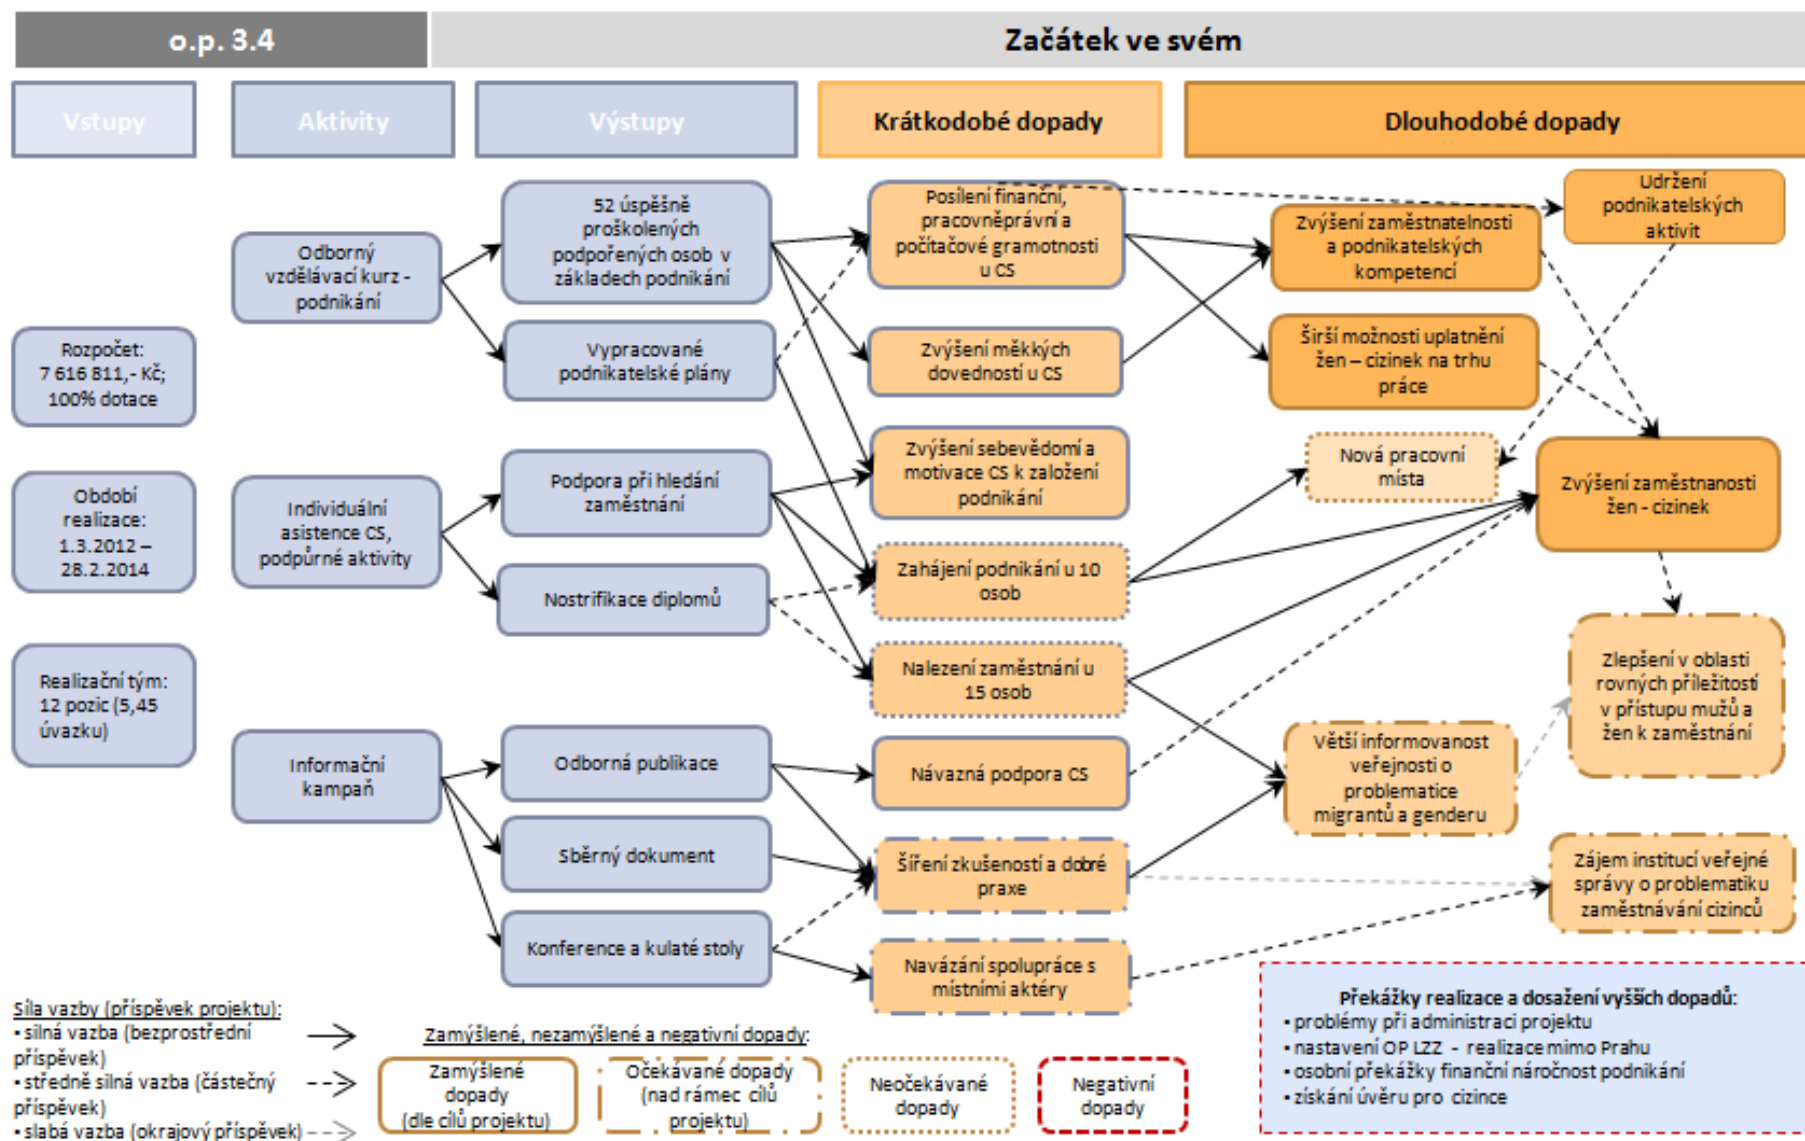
o.p. 3.4

Začátek ve svém

Vstupy

Aktivity

Výstupy

Krátkodobé dopady

Dlouhodobé dopady

Rozpočet: 7 616 811,- Kč; 100% dotace

Období realizace: 1.3.2012 – 28.2.2014

Realizační tým: 12 pozic (5,45 úvazku)

Odborný vzdělávací kurz - podnikání

Individuální asistence CS, podpůrné aktivity

Informační kampaň

52 úspěšně proškolených podpořených osob v základech podnikání

Vypracované podnikatelské plány

Podpora při hledání zaměstnání

Nostrifikace diplomů

Odborná publikace

Sběrný dokument

Konference a kulaté stoly

Posílení finanční, pracovněprávní a počítačové gramotnosti u CS

Zvýšení měkkých dovedností u CS

Zvýšení sebevědomí a motivace CS k založení podnikání

Zahájení podnikání u 10 osob

Nalezení zaměstnání u 15 osob

Návazná podpora CS

Šíření zkušeností a dobré praxe

Navázání spolupráce s místními aktéry

Zvýšení zaměstnatelnosti a podnikatelských kompetencí

Širší možnosti uplatnění žen – cizinek na trhu práce

Nová pracovní místa

Větší informovanost veřejnosti o problematice migrantů a genderu

Udržení podnikatelských aktivit

Zvýšení zaměstnanosti žen - cizinek

Zlepšení v oblasti rovných příležitostí v přístupu mužů a žen k zaměstnání

Zájem institucí veřejné správy o problematiku zaměstnávání cizinců

Síla vazby (příspěvek projektu):
• silná vazba (bezprostřední příspěvek)
• středně silná vazba (částečný příspěvek)
• slabá vazba (okrajový příspěvek)

Zamýšlené, nezamýšlené a negativní dopady:

Zamýšlené dopady (dle cílů projektu)

Očekávané dopady (nad rámec cílů projektu)

Neočekávané dopady

Negativní dopady

Překážky realizace a dosažení vyšších dopadů:
• problémy při administraci projektu
• nastavení OP LZZ - realizace mimo Prahu
• osobní překážky finanční náročnost podnikání
• získání úvěru pro cizince